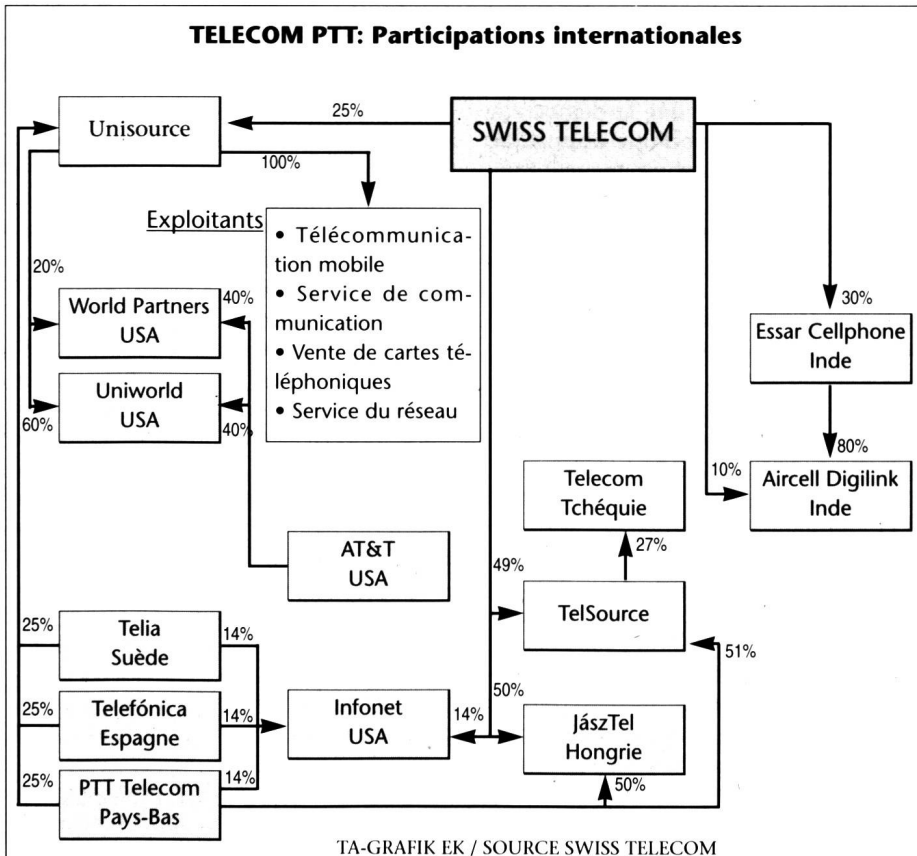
TELECOM PTT: Participations internationales

SWISS TELECOM

25%

Unisource

100%

Exploitants

• Télécommunication mobile
• Service de communication
• Vente de cartes téléphoniques
• Service du réseau

20%

World Partners USA

40%

Uniworld USA

60%

40%

30%

Essar Cellphone Inde

80%

10%

Aircell Digilink Inde

Telecom Tchéquie

27%

AT&T USA

49%

TelSource

51%

25%

Telia Suède

14%

25%

Telefónica Espagne

14%

Infonet USA

14%

50%

JászTel Hongrie

25%

PTT Telecom Pays-Bas

14%

50%

TA-GRAFIK EK / SOURCE SWISS TELECOM